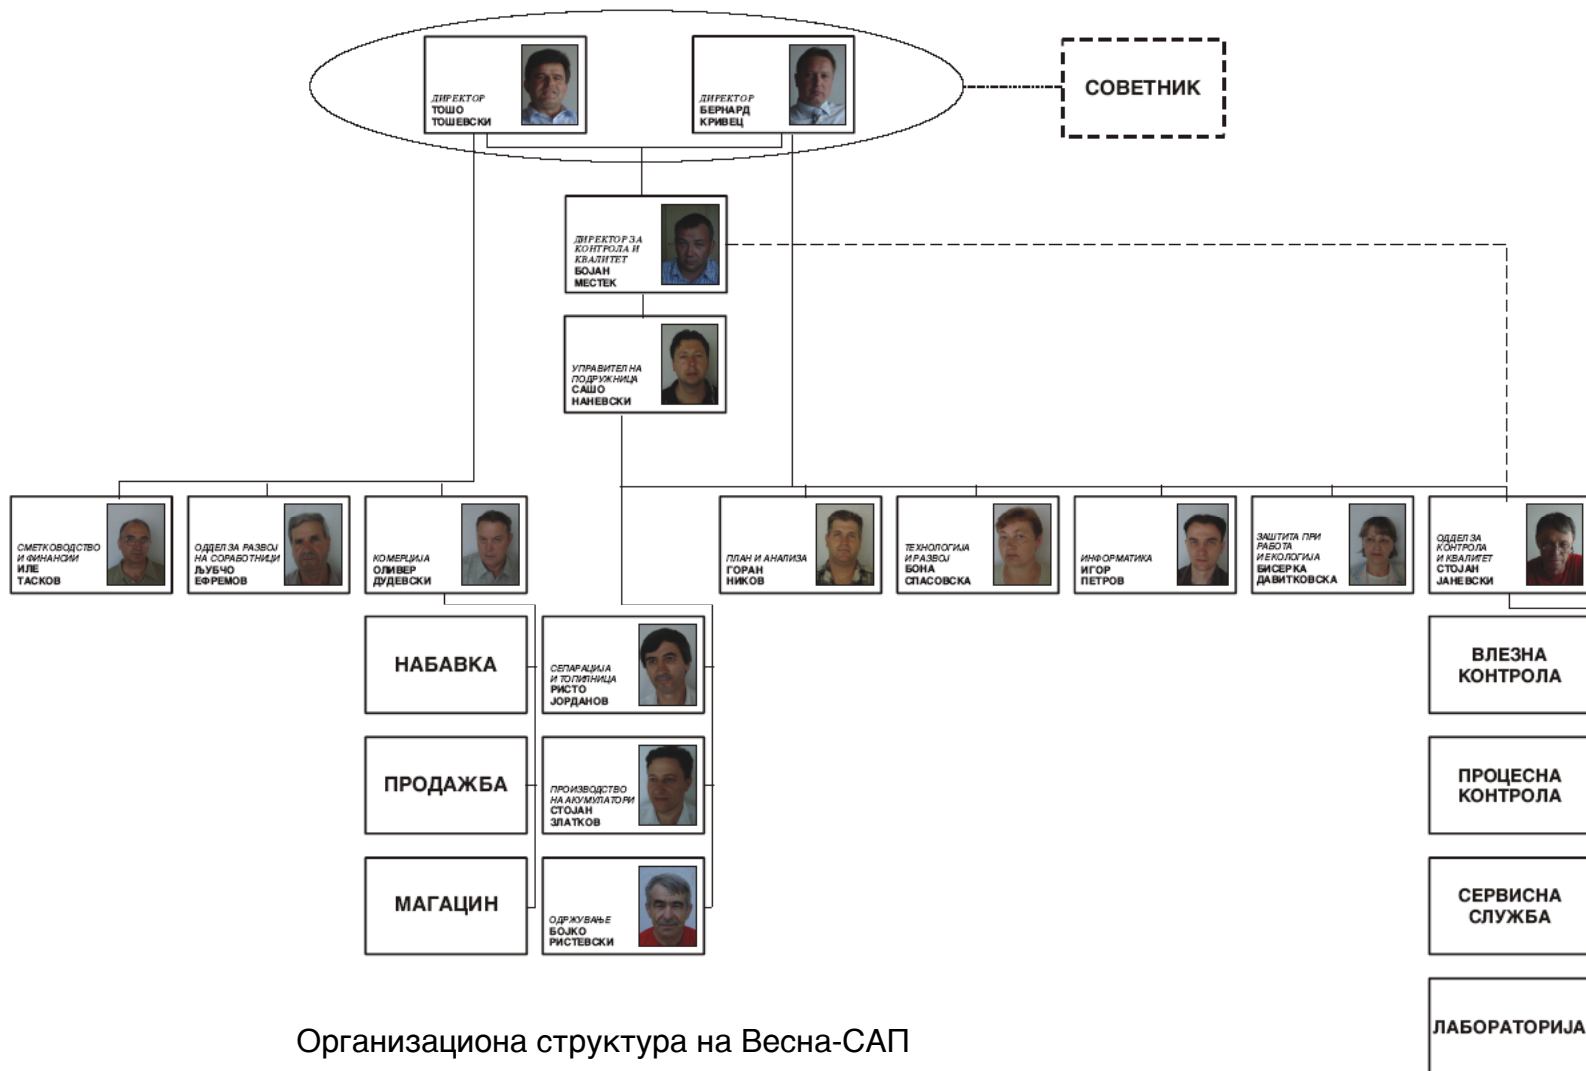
ДИРЕКТОР
ТОШО ТОШЕВСКИ

ДИРЕКТОР
БЕРНАРД КРИВЕЦ

СОВЕТНИК

ДИРЕКТОР ЗА КОНТРОЛА И КВАЛИТЕТ
БОЈАН МЕСТЕК

УПРАВИТЕЛ НА ПОДРУЖНИЦА
САШО НАНЕВСКИ

СМЕТКОВОДСТВО И ФИНАНСИИ
ИЛЕ ТАСКОВ

ОДДЕЛ ЗА РАЗВОЈ НА СОРАБОТНИЦИ
ЉУБЧО ЕФРЕМОВ

КОМЕРЦИЈА
ОЛИВЕР ДУДЕВСКИ

ПЛАН И АНАЛИЗА
ГОРАН НИКОВ

ТЕХНОЛОГИЈА И РАЗВОЈ
БОНА СПАСОВСКА

ИНФОРМАТИКА
ИГОР ПЕТРОВ

ЗАШТИТА ПРИ РАБОТА И ЕКОЛОГИЈА
БИСЕРКА ДАВИТКОВСКА

ОДДЕЛ ЗА КОНТРОЛА И КВАЛИТЕТ
СТОЈАН ЈАНЕВСКИ

НАБАВКА

СЕПАРАЦИЈА И ТОПИЛНИЦА
РИСТО ЈОРДАНОВ

ВЛЕЗНА КОНТРОЛА

ПРОДАЖБА

ПРОИЗВОДСТВО НА АКУМУЛАТОРИ
СТОЈАН ЗЛАТКОВ

ПРОЦЕСНА КОНТРОЛА

МАГАЦИН

ОДРЖУВАЊЕ
БОЈКО РИСТЕВСКИ

СЕРВИСНА СЛУЖБА

ЛАБОРАТОРИЈА

Организациона структура на Весна-САП